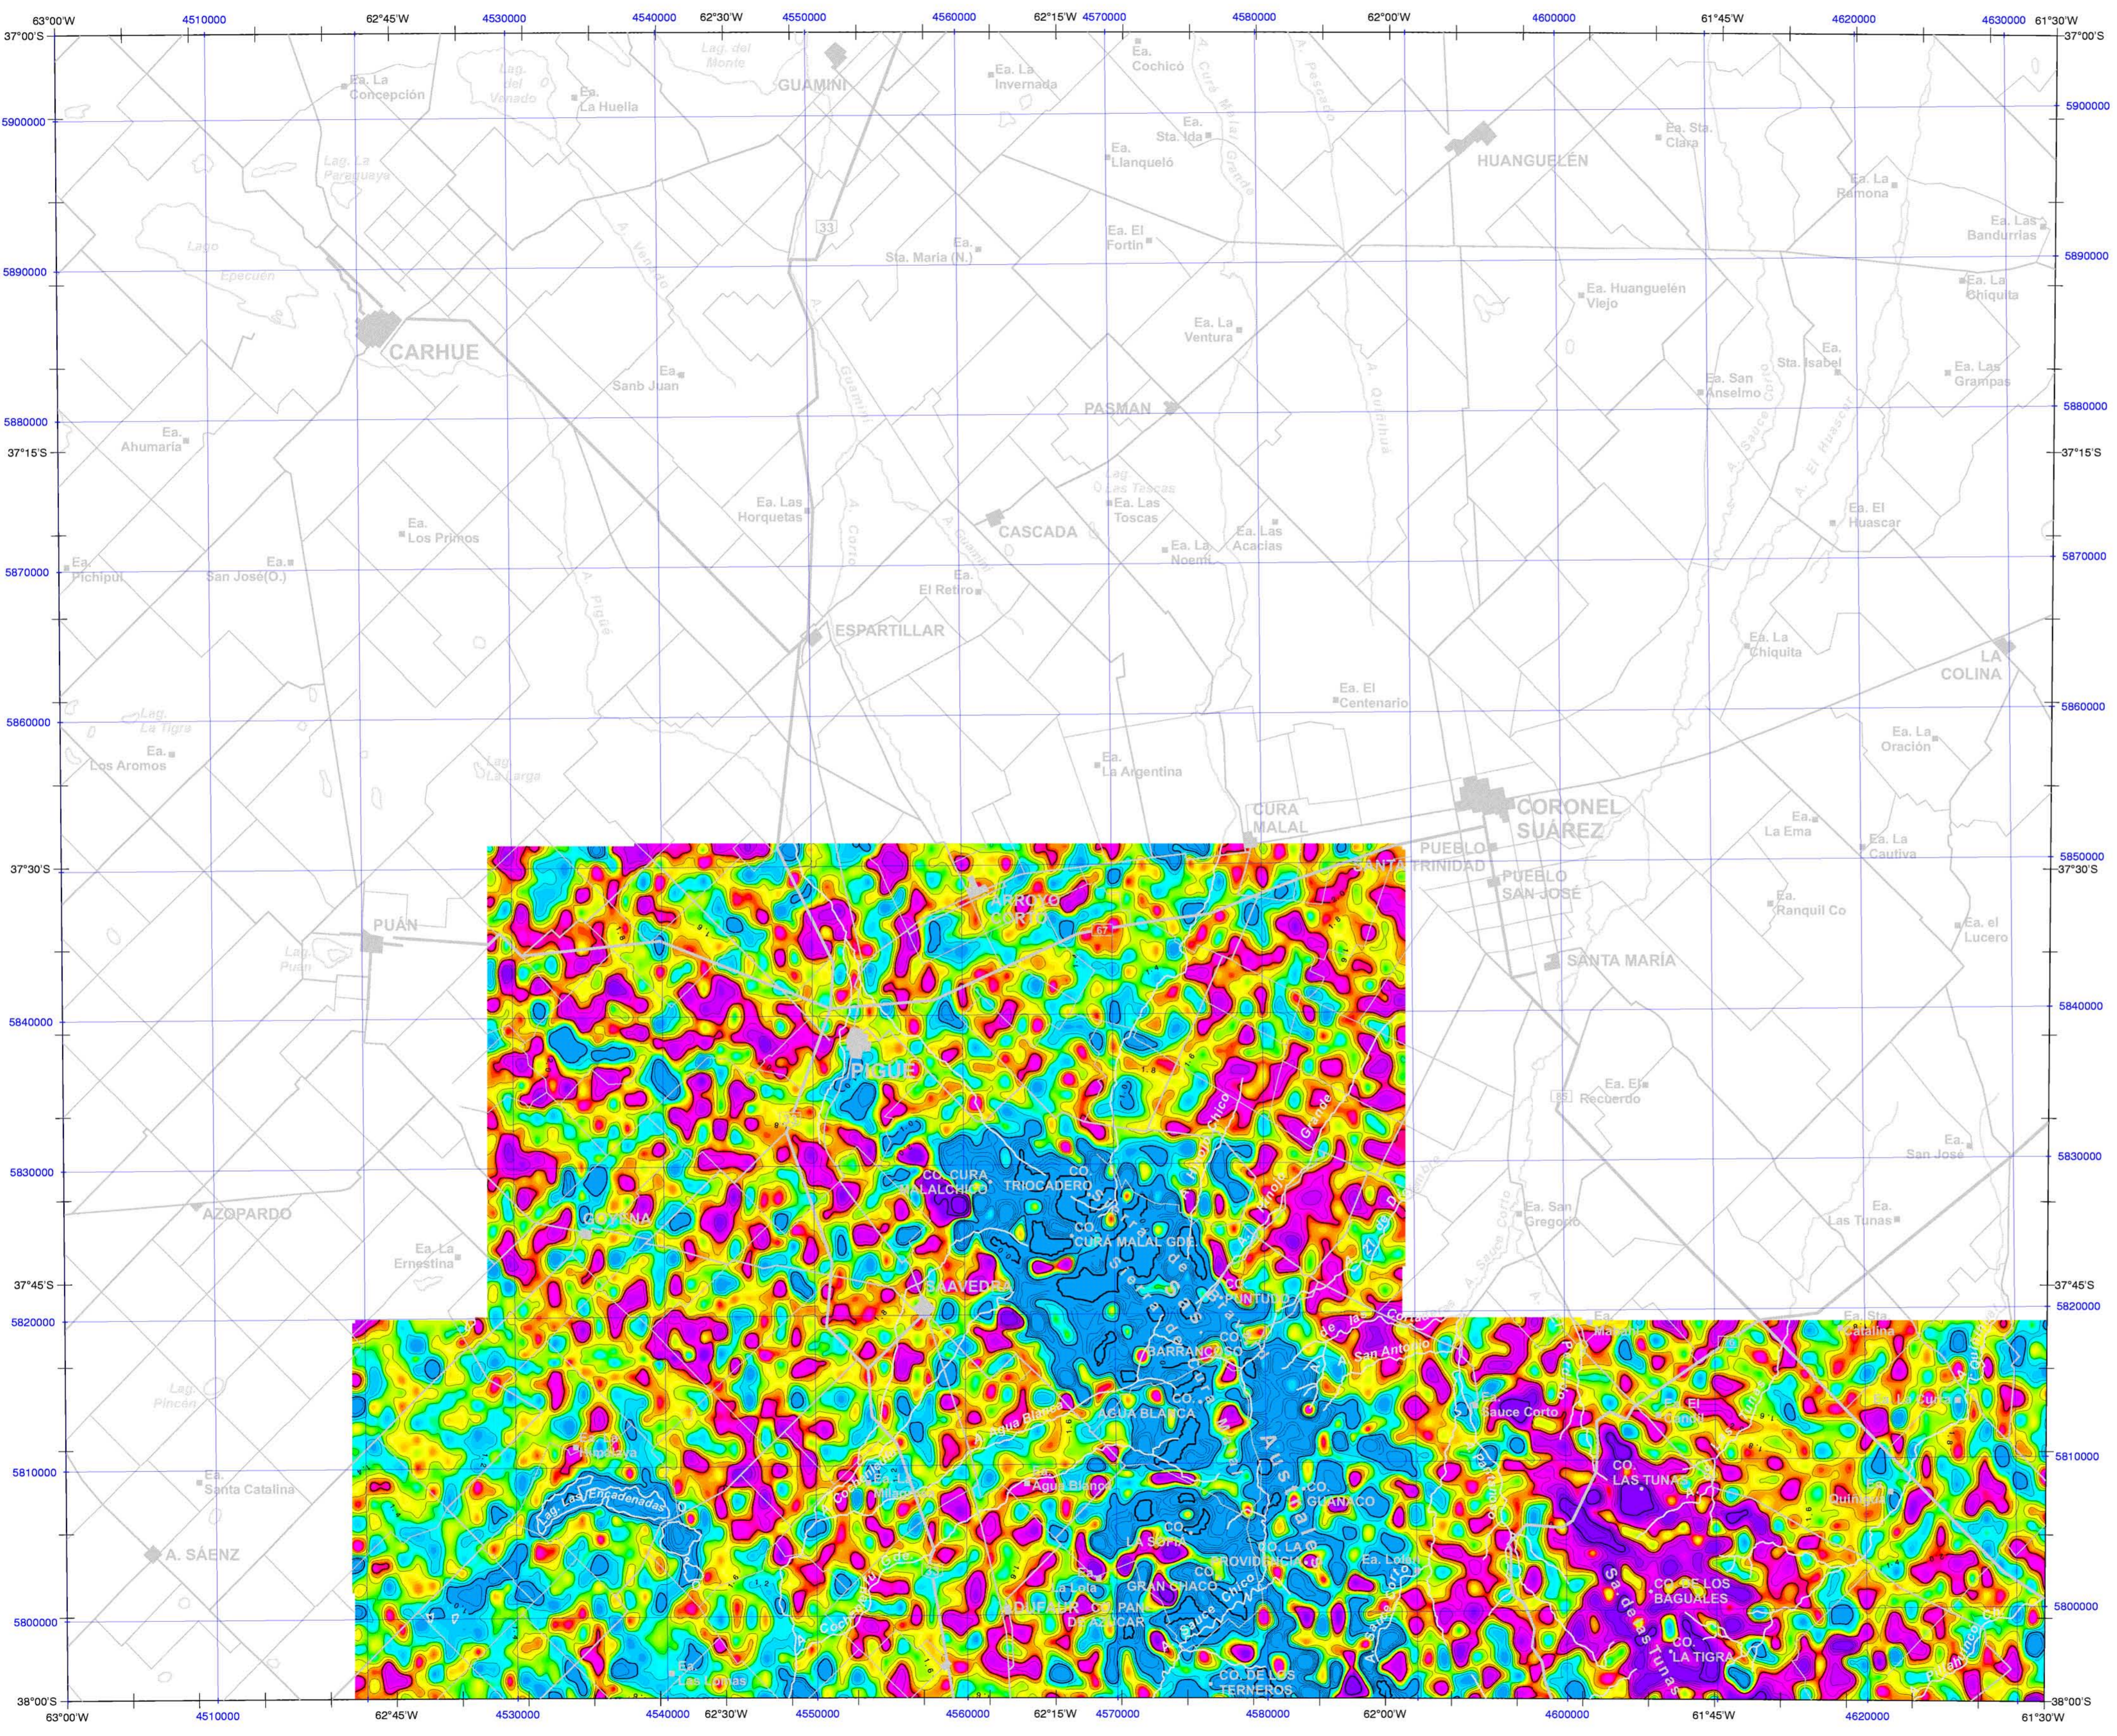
63°00'W 4510000 62°45'W 4530000 4540000 62°30'W 4550000 4560000 62°15'W 4570000 4580000 62°00'W 4600000 61°45'W 4620000 4630000 61°30'W

37°00'S 37°00'S
5900000 5900000
5890000 5890000
5880000 5880000
37°15'S 37°15'S
5870000 5870000
5860000 5860000
5850000 5850000
37°30'S 37°30'S
5840000 5840000
5830000 5830000
37°45'S 37°45'S
5820000 5820000
5810000 5810000
5800000 5800000
38°00'S 38°00'S

Lag. del Monte
GUAMINI
Ea. La Concepción
Lag. del Venado
Ea. La Huella
Ea. La Invernada
Ea. Cochicó
A. Cura Malal Grande
A. Pescado
Ea. Sta. Ida
Ea. Llanqueló
HUANGUELEN
Ea. Sta. Clara
Ea. La Ramona
Lag. La Paraguaya
Lago Epecuen
CARHUE
33
Ea. Sta. Maria (N.)
Ea. El Fortín
Ea. Las Bandurrias
Ea. Huanguelén Viejo
Ea. La Chiquita
Ea. La Ventura
Ea. Sanb Juan
Ea. San Anselmo
Ea. Sta. Isabel
Ea. Las Grampas
A. Sauce Corto
A. El Huascar
A. Quilmalá
PASMAN
Ea. Ahumaria
Lag. Las Toscas
Ea. Las Toscas
Ea. Las Horquetas
A. Guamini
CASCADA
Ea. Los Primos
Ea. La Noemí
Ea. Las Acacias
Ea. El Huascar
Ea. Pichipul
Ea. San José(O.)
A. Pigüé
Ea. El Retiro
ESPARTILLAR
Ea. La Chiquita
LA COLINA
Ea. El Centenario
Lag. La Tigra
Ea. Los Aromos
Lag. La Larga
Ea. La Argentina
Ea. La Oración
CURA MALAL
CORONEL SUAREZ
PUEBLO TRINIDAD
PUEBLO SAN JOSÉ
Ea. La Ema
Ea. La Cautiva
PUAN
Lag. Puan
ARROYO CORTO
Ea. Ranquil Co
Ea. el Lucero
SANTA MARÍA
PIGUE
Ea. El Recuerdo
Ea. San José
CO. CURA MALALCHICO
CO. TRIOCADERO
CO. CURA MALAL GDE.
A. Cura Malal Chico
A. Cura Malal Grande
GOYENA
AZOPARDO
Ea. La Ernestina
Ea. San Gregorio
Ea. Las Tunas
SAAVEDRA
CO. PUNTUDO
CO. BARRANCOSO
CO. AGUA BLANCA
A. de las Cortaderas
San Antonio
Ea. Sauce Corto
El Cordil
Ea. La Curra
Ea. Sta. Catalina
Lag. Pincén
Ea. Santa Catalina
Lag. Las Encadenadas
Agua Blanca
CO. LAS TUNAS
CO. GUANACO
Quilmalá
A. SAENZ
CO. La Sofía
CO. GRAN CHACO
RO. LA PROVIDENCIA
Ea. Lola
DUFAUR
CO. PAN DE AZUCAR
A. Sauce Chico
CO. DE LOS BAGUALES
CO. LA TIGRA
Sa. de las Tunas
Ea. Las Lomas
CO. DE LOS TERNEROS
Sierras de la Ventana
A. Sauce Grande

63°00'W 4510000 62°45'W 4530000 4540000 62°30'W 4550000 4560000 62°15'W 4570000 4580000 62°00'W 4600000 61°45'W 4620000 61°30'W